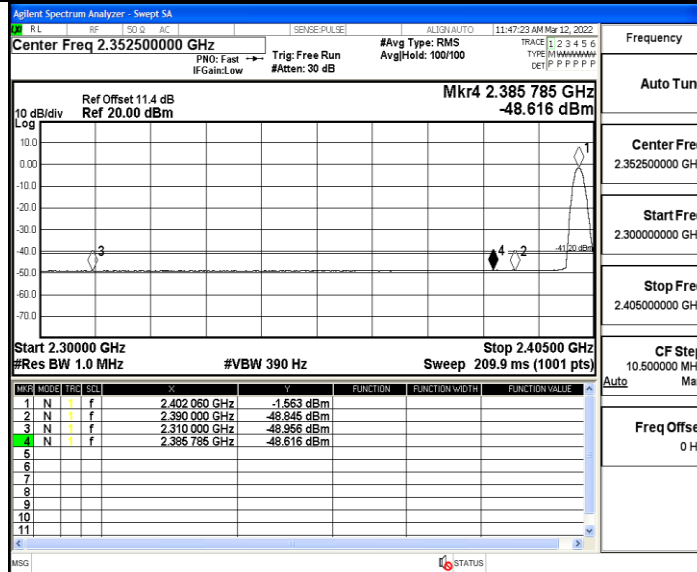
Agilent Spectrum Analyzer - Swept SA

RL RF 50 Ω AC SENSE:PULSE ALIGN AUTO 11:47:23 AM Mar 12, 2022

Center Freq 2.352500000 GHz

PNO: Fast IFGain:Low

Trig: Free Run #Atten: 30 dB

#Avg Type: RMS Avg|Hold: 100/100

TRACE 1 2 3 4 5 6 TYPE M WWWWW DET P P P P P P

Ref Offset 11.4 dB
10 dB/div Ref 20.00 dBm
Log

Mkr4 2.385 785 GHz -48.616 dBm

10.0
0.00
-10.0
-20.0
-30.0
-40.0
-50.0
-60.0
-70.0

1
3
4
2
-41.20 dBm

Start 2.30000 GHz
#Res BW 1.0 MHz

#VBW 390 Hz

Stop 2.40500 GHz
Sweep 209.9 ms (1001 pts)

| MKR | MODE | TRC | SCL | X | Y | FUNCTION | FUNCTION WIDTH | FUNCTION VALUE |
|---|---|---|---|---|---|---|---|---|
| 1 | N | 1 | f | 2.402 060 GHz | -1.563 dBm | | | |
| 2 | N | 1 | f | 2.390 000 GHz | -48.845 dBm | | | |
| 3 | N | 1 | f | 2.310 000 GHz | -48.956 dBm | | | |
| 4 | N | 1 | f | 2.385 785 GHz | -48.616 dBm | | | |
| 5 | | | | | | | | |
| 6 | | | | | | | | |
| 7 | | | | | | | | |
| 8 | | | | | | | | |
| 9 | | | | | | | | |
| 10 | | | | | | | | |
| 11 | | | | | | | | |

MSG

STATUS

Frequency

Auto Tun

Center Fre
2.352500000 GH

Start Fre
2.300000000 GH

Stop Fre
2.405000000 GH

CF Ste
10.500000 MH
Auto Ma

Freq Offse
0 H